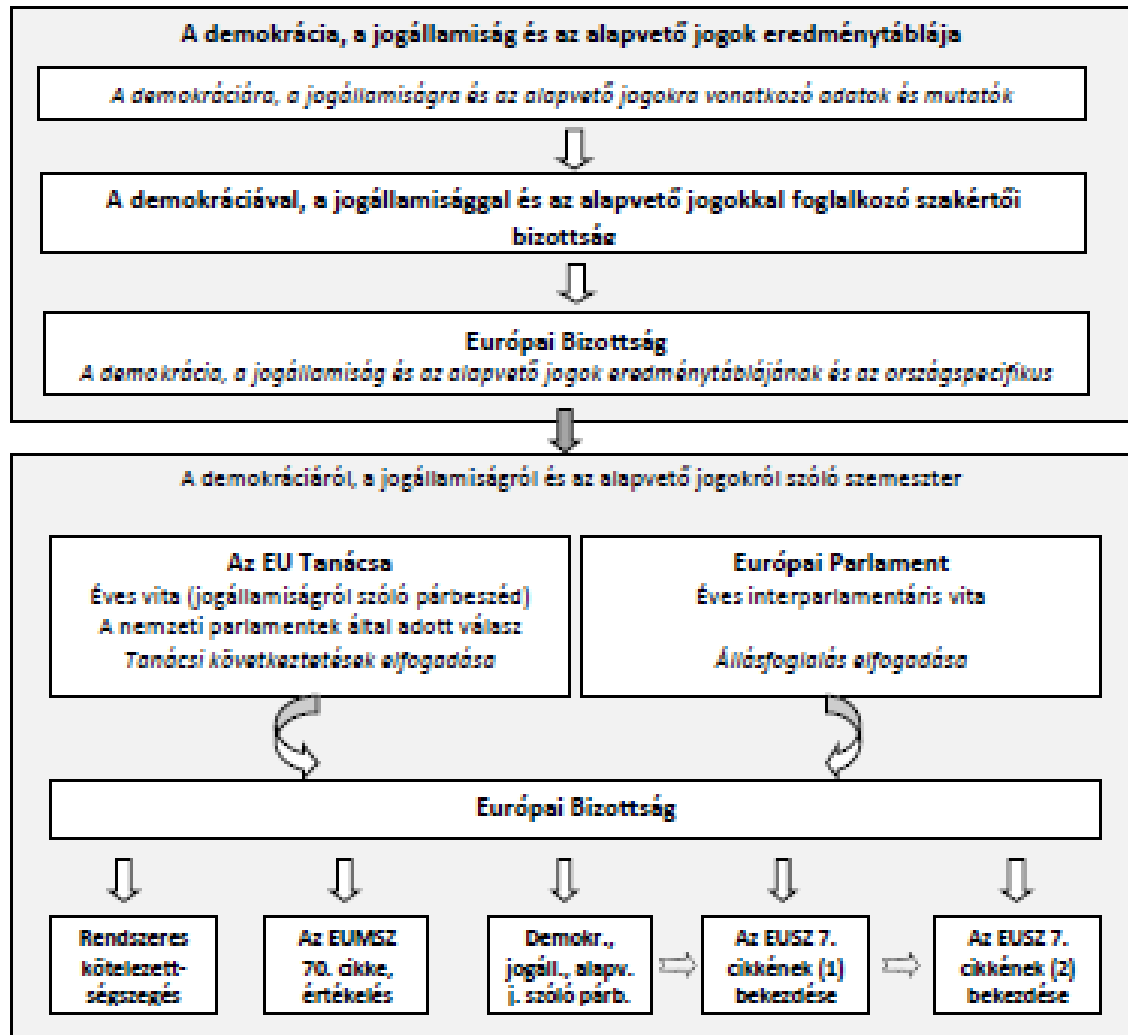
A demokrácia, a jogállamiság és az alapvető jogok eredménytáblája

A demokráciára, a jogállamiságra és az alapvető jogokra vonatkozó adatok és mutatók

A demokráciával, a jogállamisággal és az alapvető jogokkal foglalkozó szakértői bizottsáe

Európai Bizottság
A demokrácia, a jogállamiság és az alapvető jogok eredménytáblájának és az országspecifikus

A demokráciáról, a jogállamiságról és az alapvető jogokról szóló szemeszter

Az EU Tanácsa
Éves vita (jogállamiságról szóló párbeszéd)
A nemzeti parlamentek által adott válasz
Tanácsi következtetések elfogadása

Európai Parlament
Éves interparlamentáris vita
Állásfoglalás elfogadása

Európai Bizottság

Rendszeres kötelezettségszegés

Az EUMSZ 70. cikke, értékelés

Demokr., jogáll., alapv. j. szóló párb.

Az EUSZ 7. cikkének (1) bekezdése

Az EUSZ 7. cikkének (2) bekezdése